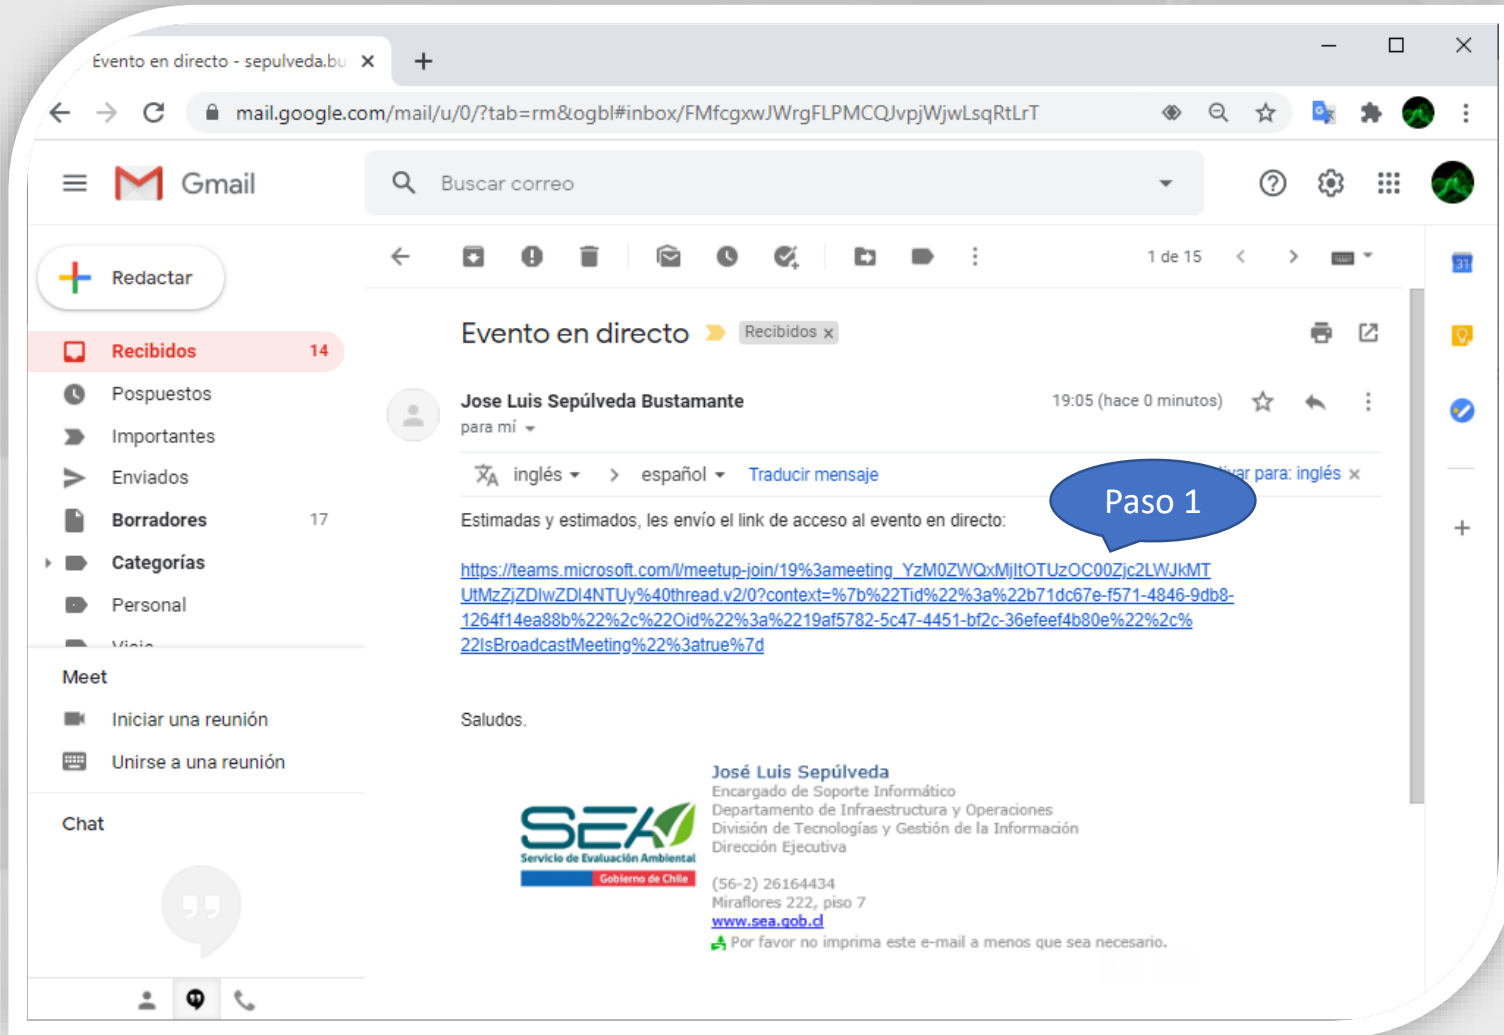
Evento en directo - sepulveda.bu ×

mail.google.com/mail/u/0/?tab=rm&ogbl#inbox/FMfcgxwJWrgFLPMCQJvpjWjwLsqRtLrT

Gmail

Buscar correo

Redactar

Recibidos 14
Pospuestos
Importantes
Enviados
Borradores 17
Categorías
Personal
Viaje

Meet
Iniciar una reunión
Unirse a una reunión

Chat

1 de 15

Evento en directo Recibidos ×

Jose Luis Sepúlveda Bustamante
para mí

19:05 (hace 0 minutos)

inglés > español Traducir mensaje

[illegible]ivar para: inglés ×

Paso 1

Estimadas y estimados, les envío el link de acceso al evento en directo:

https://teams.microsoft.com/l/meetup-join/19%3ameeting_YzM0ZWQxMjltOTUzOC00Zjc2LWJkMTUtMzZjZDlwZDI4NTUy%40thread.v2/0?context=%7b%22Tid%22%3a%22b71dc67e-f571-4846-9db8-1264f14ea88b%22%2c%22Oid%22%3a%2219af5782-5c47-4451-bf2c-36efeef4b80e%22%2c%22IsBroadcastMeeting%22%3atrue%7d

Saludos.

SEA
Servicio de Evaluación Ambiental
Gobierno de Chile

José Luis Sepúlveda
Encargado de Soporte Informático
Departamento de Infraestructura y Operaciones
División de Tecnologías y Gestión de la Información
Dirección Ejecutiva

(56-2) 26164434
Miraflores 222, piso 7
www.sea.gob.cl
Por favor no imprima este e-mail a menos que sea necesario.